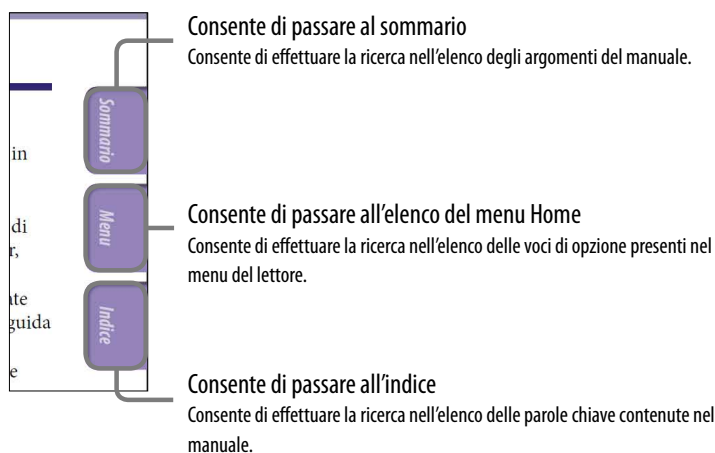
in

di
r,

nte
guida

e

Sommario

Menu

Indice

Consente di passare al sommario
Consente di effettuare la ricerca nell'elenco degli argomenti del manuale.

Consente di passare all'elenco del menu Home
Consente di effettuare la ricerca nell'elenco delle voci di opzione presenti nel menu del lettore.

Consente di passare all'indice
Consente di effettuare la ricerca nell'elenco delle parole chiave contenute nel manuale.